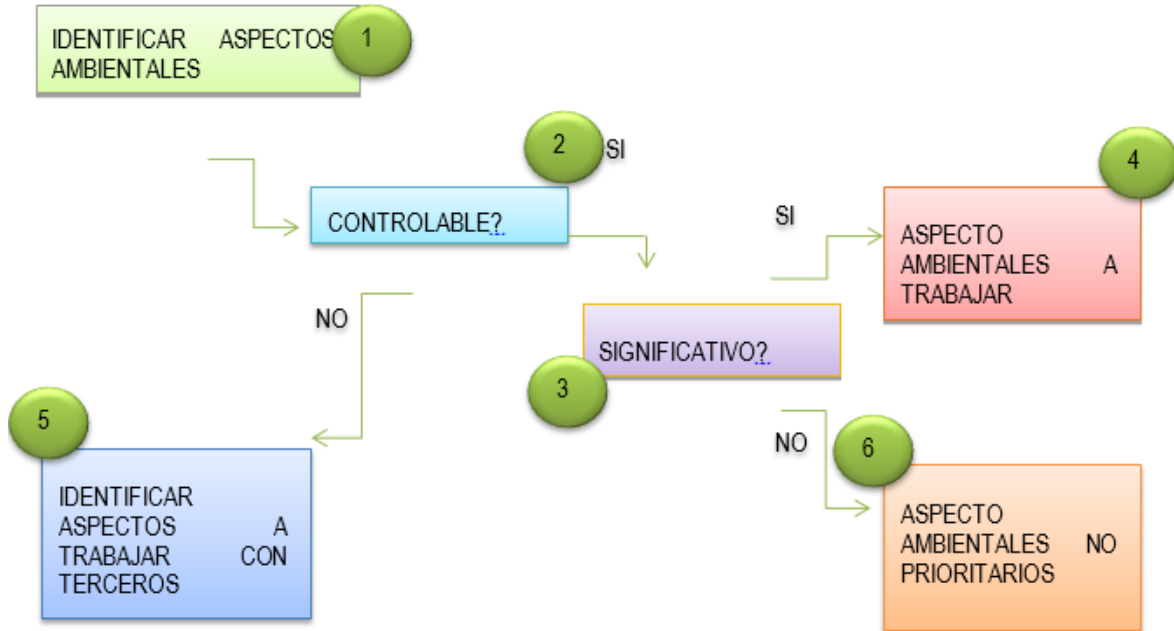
IDENTIFICAR ASPECTOS AMBIENTALES

1

2

SI

CONTROLABLE?

SI

4

ASPECTO AMBIENTALES A TRABAJAR

NO

SIGNIFICATIVO?

3

5

IDENTIFICAR ASPECTOS A TRABAJAR CON TERCEROS

NO

6

ASPECTO AMBIENTALES NO PRIORITARIOS